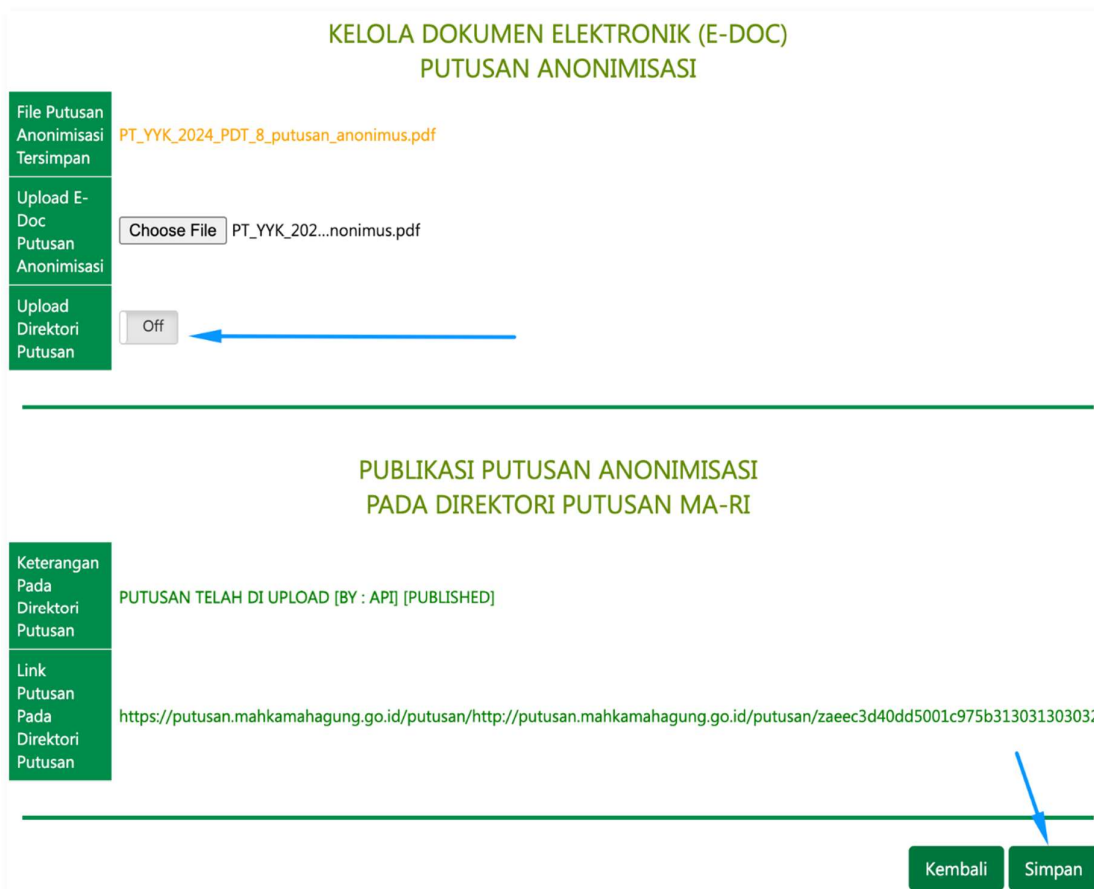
KELOLA DOKUMEN ELEKTRONIK (E-DOC)
PUTUSAN ANONIMISASI

| | |
|---|---|
| File Putusan Anonimisasi Tersimpan | PT_YYK_2024_PDT_8_putusan_anonimus.pdf |
| Upload E-Doc Putusan Anonimisasi | Choose File PT_YYK_202...nonimus.pdf |
| Upload Direktori Putusan | Off |

PUBLIKASI PUTUSAN ANONIMISASI
PADA DIREKTORI PUTUSAN MA-RI

| | |
|---|---|
| Keterangan Pada Direktori Putusan | PUTUSAN TELAH DI UPLOAD [BY : API] [PUBLISHED] |
| Link Putusan Pada Direktori Putusan | https://putusan.mahkamahagung.go.id/putusan/http://putusan.mahkamahagung.go.id/putusan/zaeec3d40dd5001c975b31303130303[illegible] |

Kembali Simpan